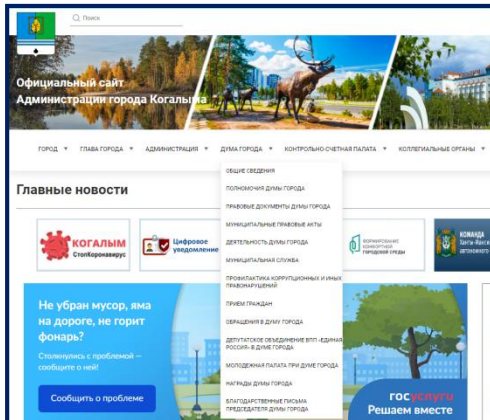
Поиск

Официальный сайт Администрации города Когалыма

ГОРОД ▾ ГЛАВА ГОРОДА ▾ АДМИНИСТРАЦИЯ ▾ ДУМА ГОРОДА ▾ КОНТРОЛЬНО-СЧЕТНАЯ ПАЛАТА ▾ КОЛЛЕГИАЛЬНЫЕ ОРГАНЫ ▾

ОБЩИЕ СВЕДЕНИЯ
ПОЛНОМОЧИЯ ДУМЫ ГОРОДА
ПРАВОВЫЕ ДОКУМЕНТЫ ДУМЫ ГОРОДА
МУНИЦИПАЛЬНЫЕ ПРАВОВЫЕ АКТЫ
ДЕЯТЕЛЬНОСТЬ ДУМЫ ГОРОДА
МУНИЦИПАЛЬНАЯ СЛУЖБА
ПРОФИЛАКТИКА КОРРУПЦИОННЫХ И ИНЫХ ПРАВОНАРУШЕНИЙ
ПРИЕМ ГРАЖДАН
ОБРАЩЕНИЯ В ДУМУ ГОРОДА
ДЕПУТАТСКОЕ ОБЪЕДИНЕНИЕ ВПП «ЕДИНАЯ РОССИЯ» В ДУМЕ ГОРОДА
МОЛОДЕЖНАЯ ПАЛАТА ПРИ ДУМЕ ГОРОДА
НАГРАДЫ ДУМЫ ГОРОДА
БЛАГОДАРСТВЕННЫЕ ПИСЬМА ПРЕДСЕДАТЕЛЯ ДУМЫ ГОРОДА

Главные новости

КОГАЛЫМ СтопКоронавирус

Цифровое уведомление

ФОРМИРОВАНИЕ КОМФОРТНОЙ ГОРОДСКОЙ СРЕДЫ

КОМАНДА Ханты-Мансийского автономного

Не убран мусор, яма на дороге, не горит фонарь?

Столкнулись с проблемой — сообщите о ней!

Сообщить о проблеме

госуслуги
Решаем вместе